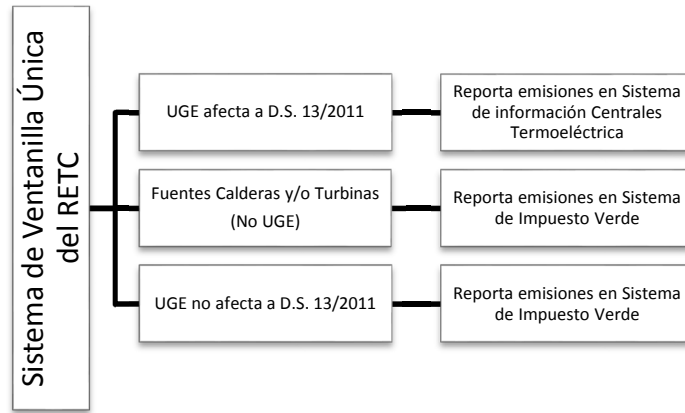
Sistema de Ventanilla Única del RETC

UGE afecta a D.S. 13/2011

Reporta emisiones en Sistema de información Centrales Termoeléctrica

Fuentes Calderas y/o Turbinas (No UGE)

Reporta emisiones en Sistema de Impuesto Verde

UGE no afecta a D.S. 13/2011

Reporta emisiones en Sistema de Impuesto Verde